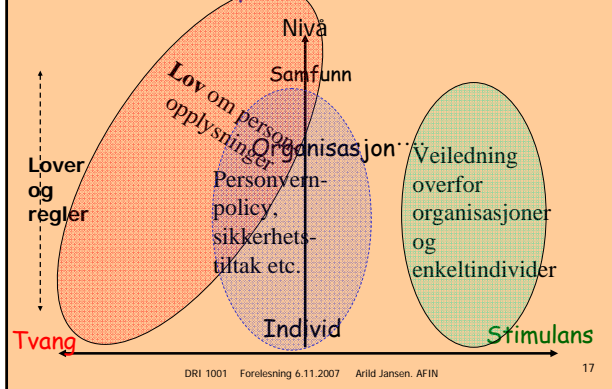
Nivå

Samfunn

Lov om personopplysninger

Lover og regler

Organisasjon

Personvernpolicy, sikkerhetstiltak etc.

Veiledning overfor organisasjoner og enkeltindivider

Individ

Tvang

Stimulans

DRI 1001 Forelesning 6.11.2007 Arild Jansen. AFIN

17